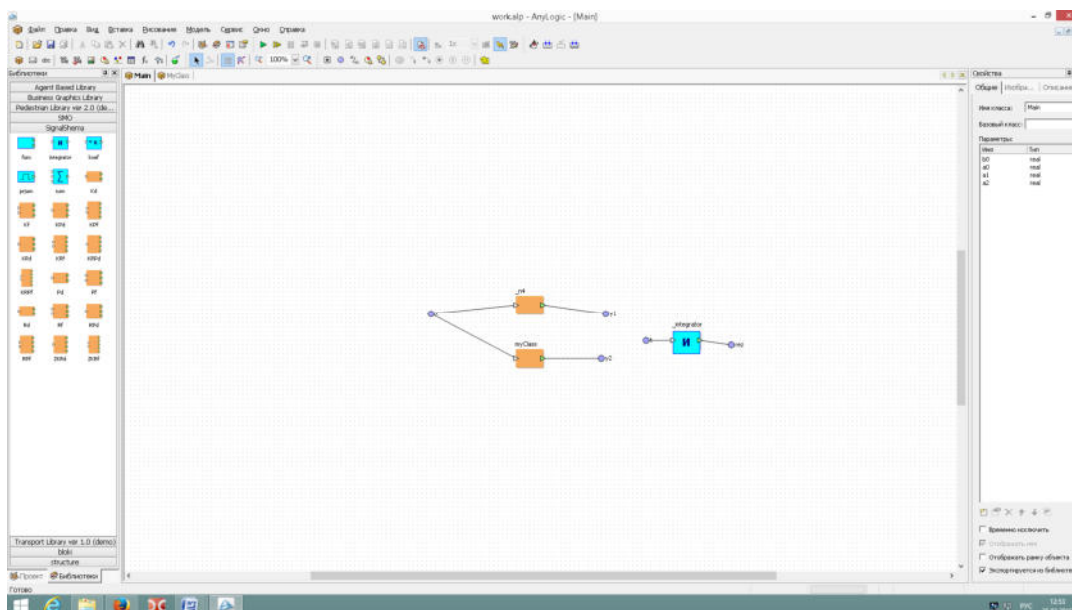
work.alp - AnyLogic - [Main]

Файл Правка Вид Вставка Рисование Модель Сервис Окно Справка

100%

Библиотеки

Agent Based Library
Business Graphics Library
Pedestrian Library ver 2.0 (de...
SMO
SignalShema

flow integrator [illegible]
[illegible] sum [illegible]
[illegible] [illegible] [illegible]
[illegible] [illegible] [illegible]
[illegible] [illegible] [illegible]
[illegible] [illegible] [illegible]
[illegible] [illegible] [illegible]

Transport Library ver 1.0 (demo)
bloki
structure

Проект Библиотеки

Main MyClass

_ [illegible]
y1
myClass
y2
_integrator
И

Свойства

Общие Изобр... Описание

Имя класса: Main
Базовый класс:
Параметры:

| Имя | Тип |
|---|---|
| b0 | real |
| a0 | real |
| a1 | real |
| a2 | real |

Временно исключить
Отображать имя
Отображать рамку объекта
Экспортируется из библиотеки

Готово

РУС 12:51